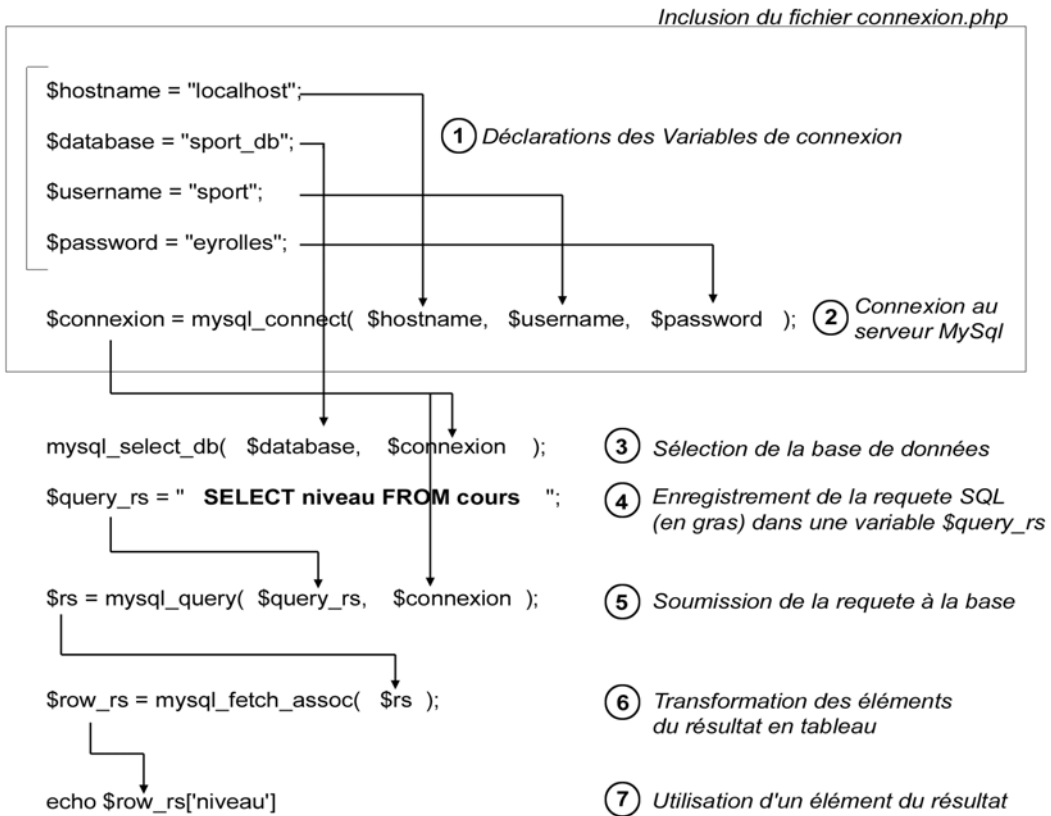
Inclusion du fichier connexion.php

$hostname = "localhost";

$database = "sport_db";

$username = "sport";

$password = "eyrolles";

1 Déclarations des Variables de connexion

$connexion = mysql_connect( $hostname, $username, $password );

2 Connexion au serveur MySql

mysql_select_db( $database, $connexion );

3 Sélection de la base de données

$query_rs = " SELECT niveau FROM cours ";

4 Enregistrement de la requete SQL (en gras) dans une variable $query_rs

$rs = mysql_query( $query_rs, $connexion );

5 Soumission de la requete à la base

$row_rs = mysql_fetch_assoc( $rs );

6 Transformation des éléments du résultat en tableau

echo $row_rs['niveau']

7 Utilisation d'un élément du résultat